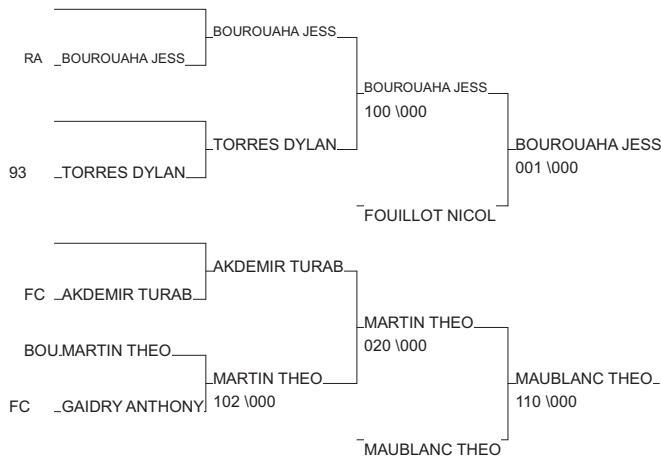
BOUROUAHA JESS

RA BOUROUAHA JESS

BOUROUAHA JESS
100 \000

TORRES DYLAN

BOUROUAHA JESS
001 \000

93 TORRES DYLAN

FOUILLOT NICOL

AKDEMIR TURAB

FC AKDEMIR TURAB

MARTIN THEO
020 \000

BOU MARTIN THEO

MARTIN THEO
102 \000

MAUBLANC THEO
110 \000

FC GAIDRY ANTHONY

MAUBLANC THEO